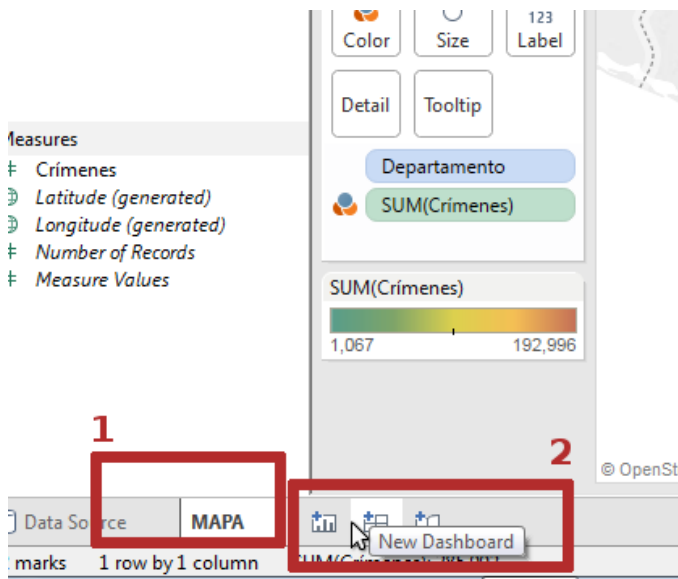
Color
Size
123
Label
Detail
Tooltip
Measures
Crímenes
Latitude (generated)
Longitude (generated)
Number of Records
Measure Values
Departamento
SUM(Crímenes)
SUM(Crímenes)
1,067
192,996
1
2
© OpenSt
Data Source
MAPA
New Dashboard
marks
1 row by 1 column
SUM(Crímenes): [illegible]